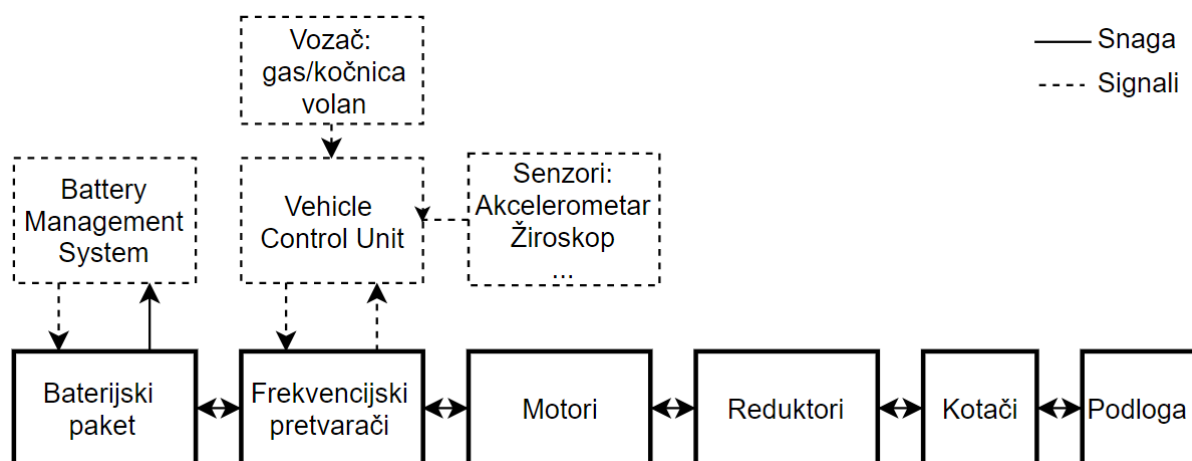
Vozač:
gas/kočnica
volan

Snaga
Signali

Battery
Management
System

Vehicle
Control Unit

Senzori:
Akcelerometar
Žiroskop
...

Baterijski
paket

Frekvencijski
pretvarači

Motori

Reduktori

Kotači

Podloga